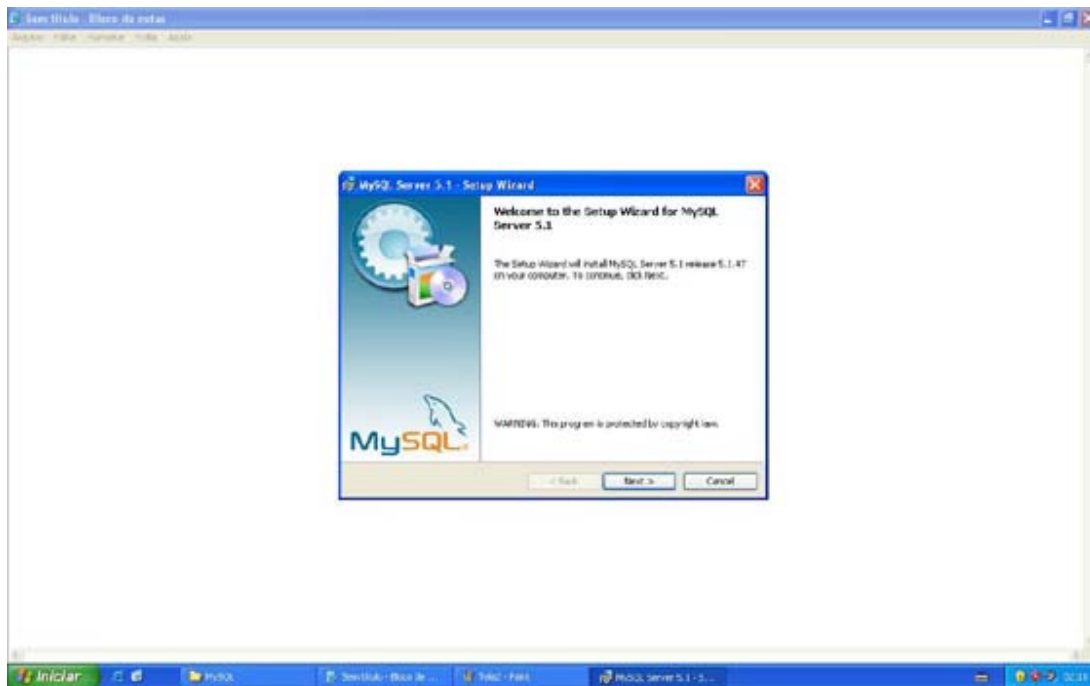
Sem título - Bloco de notas
Arquivo Editar Formatar Exibir Ajuda

MySQL Server 5.1 - Setup Wizard

Welcome to the Setup Wizard for MySQL Server 5.1

The Setup Wizard will install MySQL Server 5.1 release 5.1.47 on your computer. To continue, click Next.

WARNING: This program is protected by copyright law.

MySQL

< Back
Next >
Cancel

Iniciar
MySQL
Sem título - Bloco de ...
Tela2 - Paint
MySQL Server 5.1 - S...
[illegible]